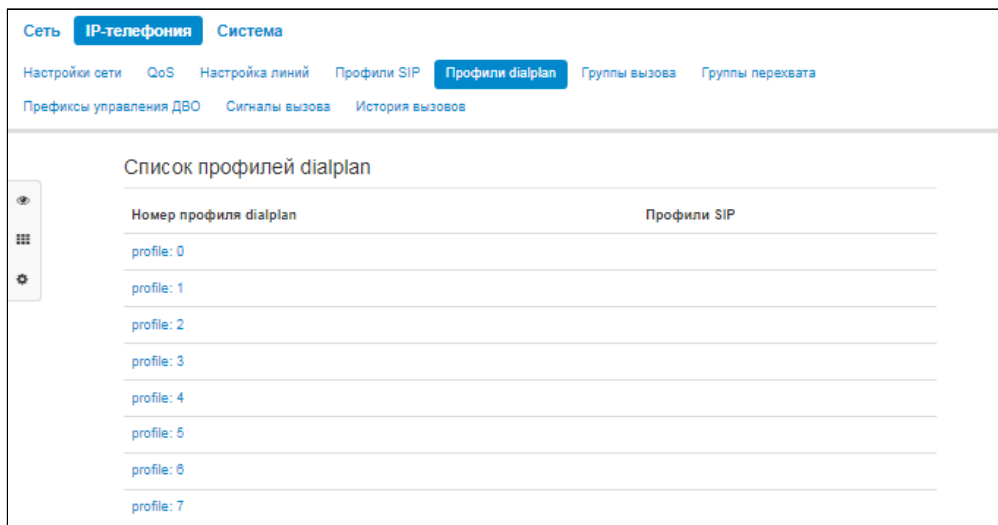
Сеть IP-телефония Система

Настройки сети QoS Настройка линий Профили SIP Профили dialplan Группы вызова Группы перехвата

Префиксы управления ДВО Сигналы вызова История вызовов

Список профилей dialplan

| Номер профиля dialplan | Профили SIP |
|---|---|
| profile: 0 | |
| profile: 1 | |
| profile: 2 | |
| profile: 3 | |
| profile: 4 | |
| profile: 5 | |
| profile: 6 | |
| profile: 7 | |